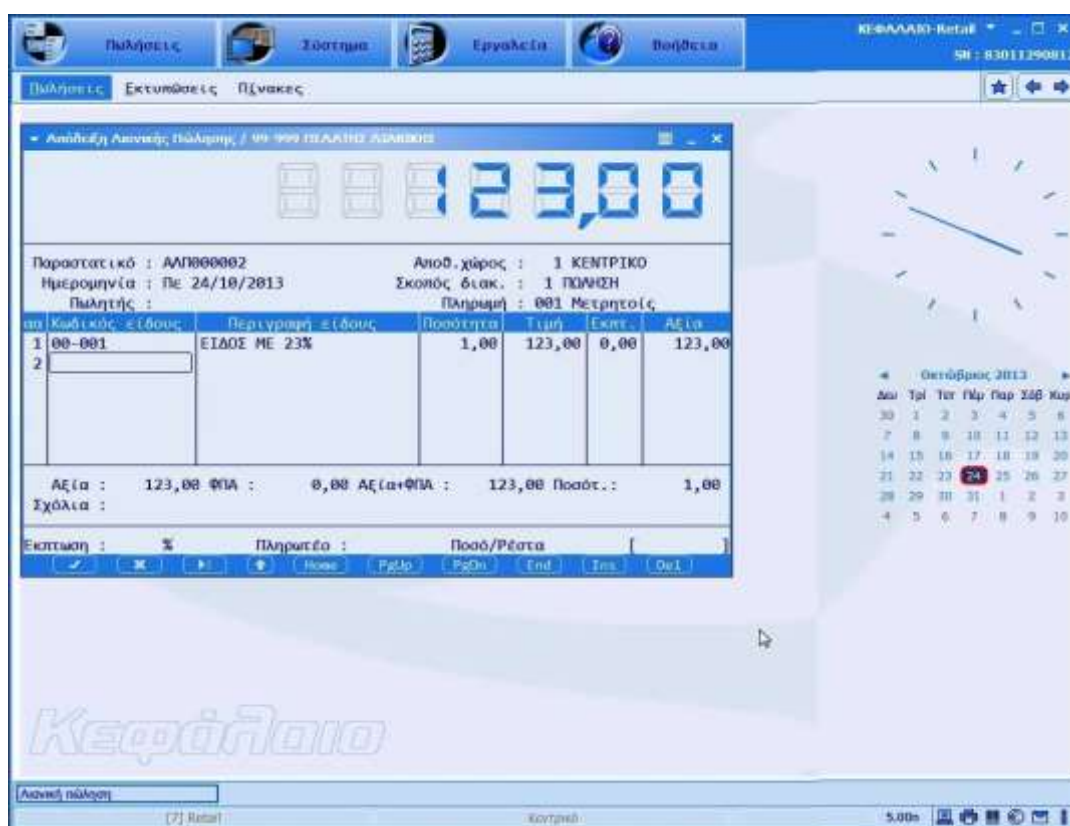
Πωλήσεις Σύστημα Εργαλεία Βοήθεια

ΚΕΦΑΛΑΙΟ-Retail
SN : 83011290813

Πωλήσεις Εκτυπώσεις Πίνακες

Απόδειξη Λιανικής Πώλησης / 99 999 ΠΕΛΑΤΗΣ ΛΙΑΝΙΚΗΣ

123,00

Παραστατικό : ΑΛΠ000002
Ημερομηνία : Πε 24/10/2013
Πωλητής :

Αποθ.χώρος : 1 ΚΕΝΤΡΙΚΟ
Σκοπός διακ. : 1 ΠΩΛΗΣΗ
Πληρωμή : 001 Μετρητοίς

| αα | Κωδικός είδους | Περιγραφή είδους | Ποσότητα | Τιμή | Εκπτ. | Αξία |
|---|---|---|---|---|---|---|
| 1 | 00-001 | ΕΙΔΟΣ ΜΕ 23% | 1,00 | 123,00 | 0,00 | 123,00 |
| 2 | | | | | | |

Αξία : 123,00 ΦΠΑ : 0,00 Αξία+ΦΠΑ : 123,00 Ποσότ.: 1,00
Σχόλια :

Εκπτωση : % Πληρωτέο : Ποσό/Ρέστα [ ]

Home PgUp PgDn End Ins Del

Οκτώβριος 2013
Δευ Τρί Τετ Πέμ Παρ Σάβ Κυρ
30 1 2 3 4 5 6
7 8 9 10 11 12 13
14 15 16 17 18 19 20
21 22 23 24 25 26 27
28 29 30 31 1 2 3
4 5 6 7 8 9 10

Κεφάλαιο

Λιανική πώληση
[7] Retail
Κεντρικό
5.00